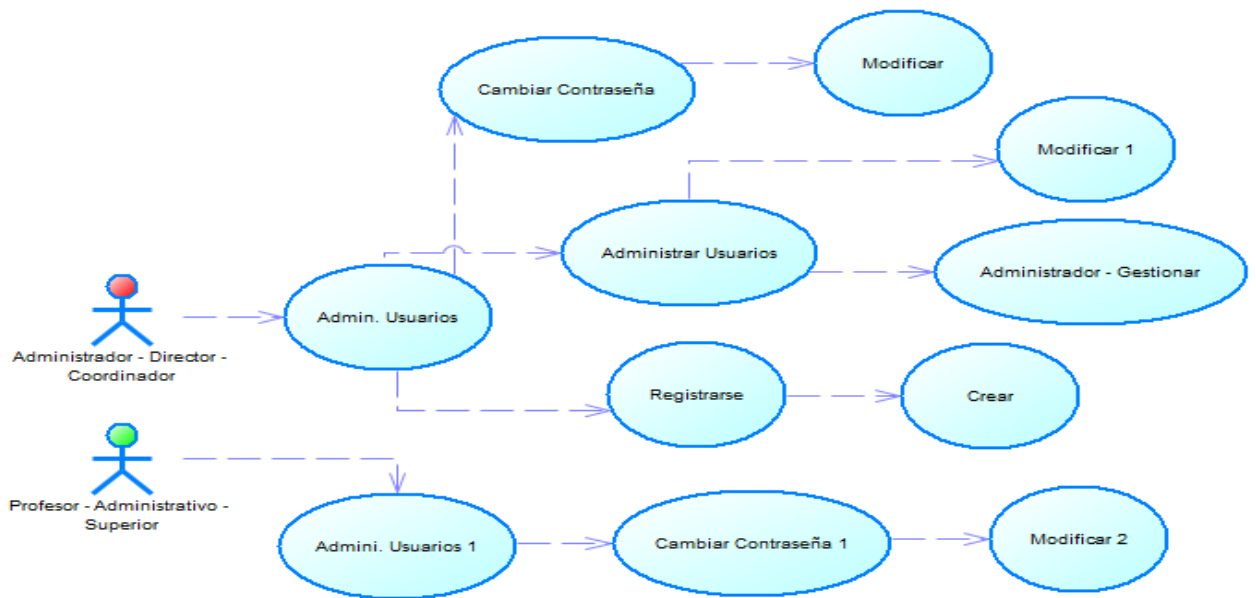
Cambiar Contraseña

Modificar

Modificar 1

Administrar Usuarios

Administrador - Gestionar

Administrador - Director - Coordinador

Admin. Usuarios

Registrarse

Crear

Profesor - Administrativo - Superior

Admini. Usuarios 1

Cambiar Contraseña 1

Modificar 2